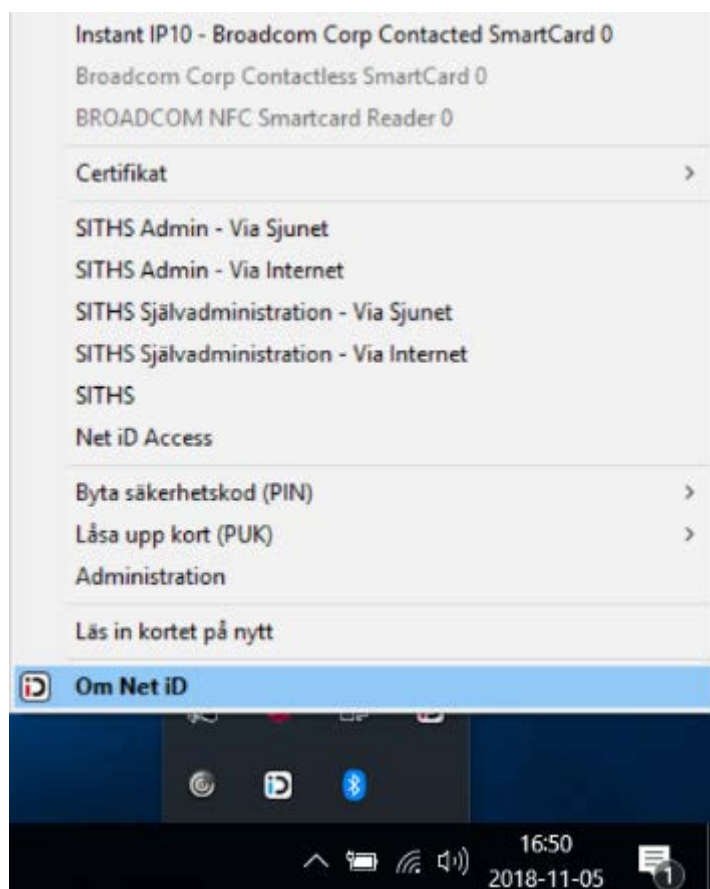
Instant IP10 - Broadcom Corp Contacted SmartCard 0
Broadcom Corp Contactless SmartCard 0
BROADCOM NFC Smartcard Reader 0

Certifikat >

SITHS Admin - Via Sjunet
SITHS Admin - Via Internet
SITHS Självadministration - Via Sjunet
SITHS Självadministration - Via Internet
SITHS
Net iD Access

Byta säkerhetskod (PIN) >
Låsa upp kort (PUK) >
Administration

Läs in kortet på nytt

Om Net iD

16:50
2018-11-05

1